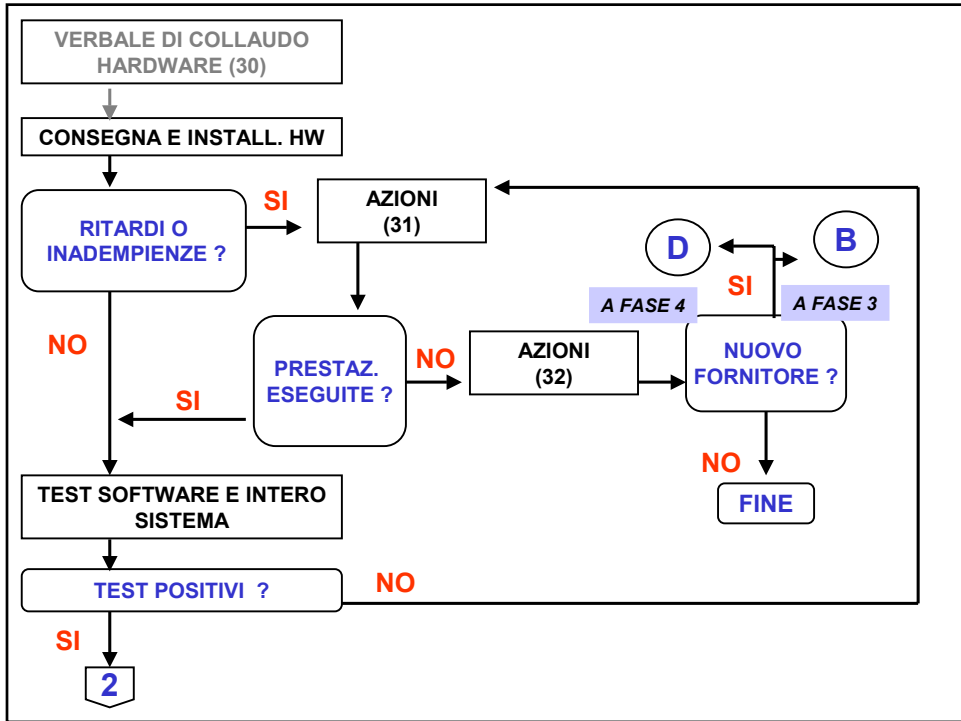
VERBALE DI COLLAUDO HARDWARE (30)

CONSEGNA E INSTALL. HW

RITARDI O INADEMPIENZE ?

SI

AZIONI (31)

D

B

SI

A FASE 4

A FASE 3

NO

PRESTAZ. ESEGUITE ?

NO

AZIONI (32)

NUOVO FORNITORE ?

SI

NO

FINE

TEST SOFTWARE E INTERO SISTEMA

TEST POSITIVI ?

NO

SI

2